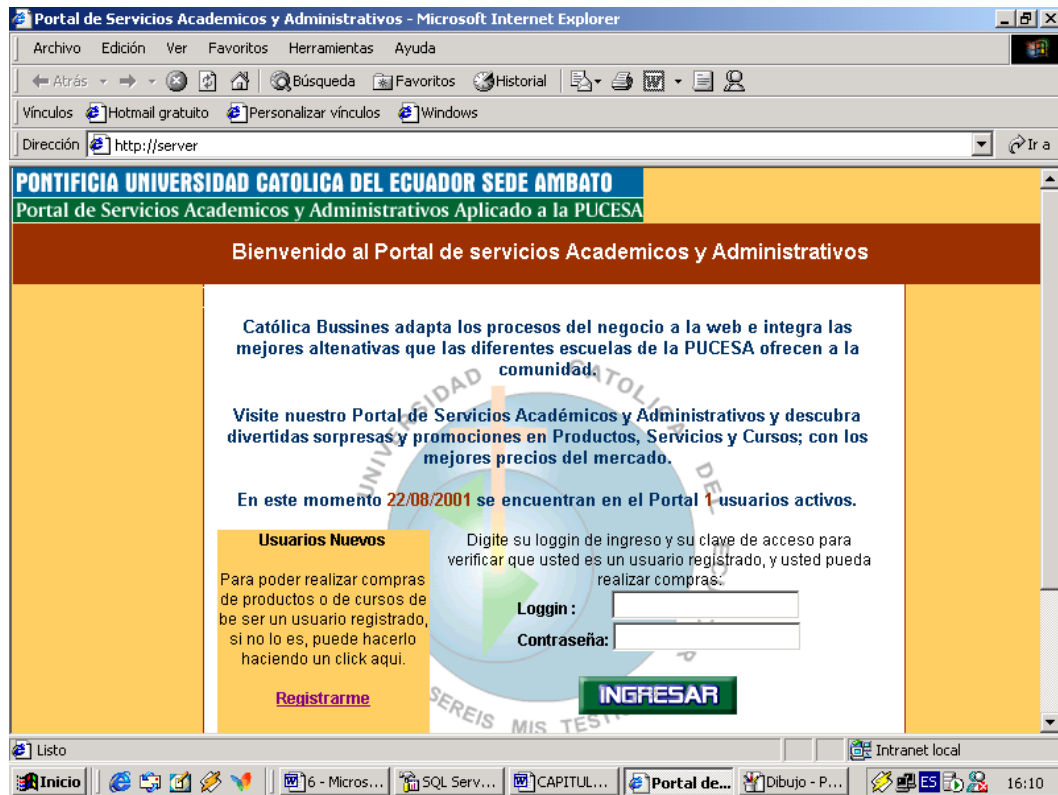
Portal de Servicios Academicos y Administrativos - Microsoft Internet Explorer

Archivo Edición Ver Favoritos Herramientas Ayuda

Atrás Búsqueda Favoritos Historial

Vínculos Hotmail gratuito Personalizar vínculos Windows

Dirección http://server Ir a

PONTIFICIA UNIVERSIDAD CATOLICA DEL ECUADOR SEDE AMBATO
Portal de Servicios Academicos y Administrativos Aplicado a la PUCESA

Bienvenido al Portal de servicios Academicos y Administrativos

Católica Bussines adapta los procesos del negocio a la web e integra las mejores altenativas que las diferentes escuelas de la PUCESA ofrecen a la comunidad.

Visite nuestro Portal de Servicios Académicos y Administrativos y descubra divertidas sorpresas y promociones en Productos, Servicios y Cursos; con los mejores precios del mercado.

En este momento 22/08/2001 se encuentran en el Portal 1 usuarios activos.

Usuarios Nuevos

Para poder realizar compras de productos o de cursos de be ser un usuario registrado, si no lo es, puede hacerlo haciendo un click aqui.

Registrarme

Digite su loggin de ingreso y su clave de acceso para verificar que usted es un usuario registrado, y usted pueda realizar compras:

Loggin :

Contraseña:

INGRESAR

SEREIS MIS TES

Listo Intranet local

Inicio 6 - Micros... SQL Serv... CAPITUL... Portal de... Dibujo - P... ES 16:10